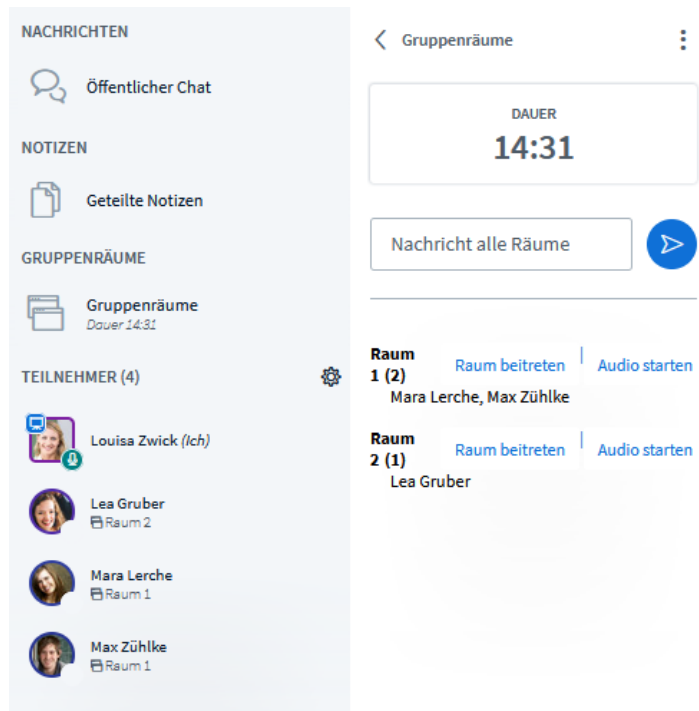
NACHRICHTEN

Öffentlicher Chat

NOTIZEN

Geteilte Notizen

GRUPPENRÄUME

Gruppenräume
Dauer 14:31

TEILNEHMER (4)

Louisa Zwick (Ich)

Lea Gruber
Raum 2

Mara Lerche
Raum 1

Max Zühlke
Raum 1

Gruppenräume

DAUER
14:31

Nachricht alle Räume

Raum 1 (2) Raum beitreten | Audio starten
Mara Lerche, Max Zühlke

Raum 2 (1) Raum beitreten | Audio starten
Lea Gruber